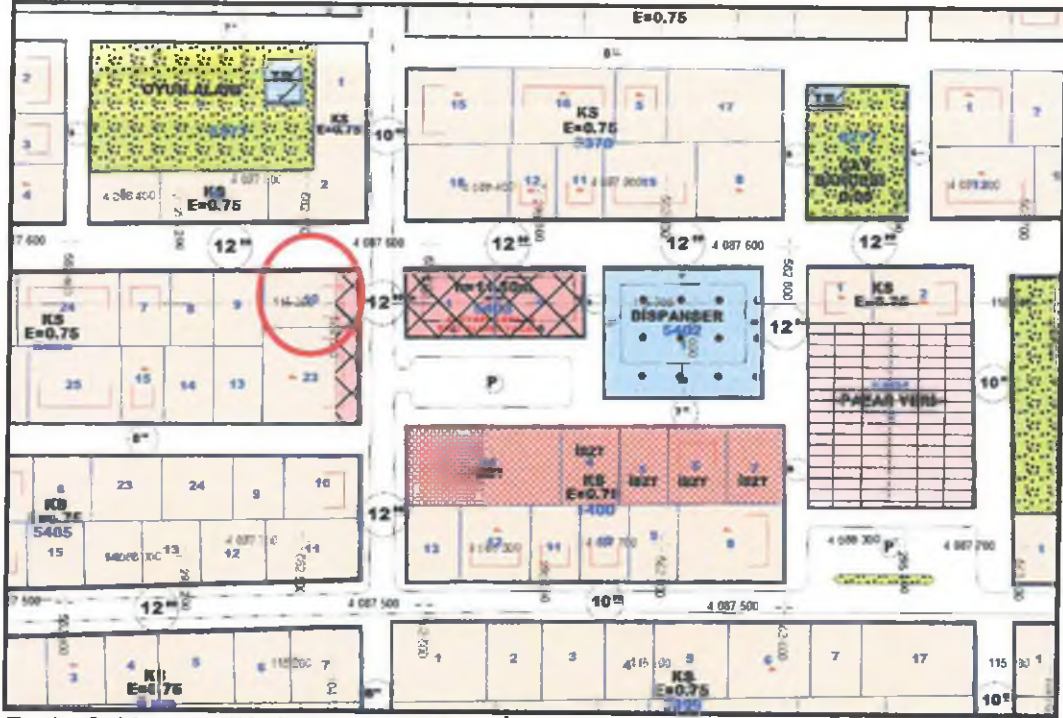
E=0.75

OYUN ALANI
KS
E=0.75
KS
E=0.75
4 087 600
12m
4 087 500
12m
12m 4 087 600
12m
KS
E=0.75
5370
15
16
5
17
18
12
11
8
KS
E=0.75
24
7
8
9
25
15
14
13
23
12m
DISPANSER
5402
12m
KS
E=0.75
PAZAR YERİ
10m
P
İBZT
KS
E=0.75
1400
İBZT
İBZT
İBZT
KS
E=0.75
5405
23
24
9
10
15
13
12
11
12m
13
12
11
9
8
P
4 087 500
12m
4 087 500
10m
4 087 500
1
2
3
9
7
17
3
4
5
7
KS
E=0.75
KS
E=0.75
10m